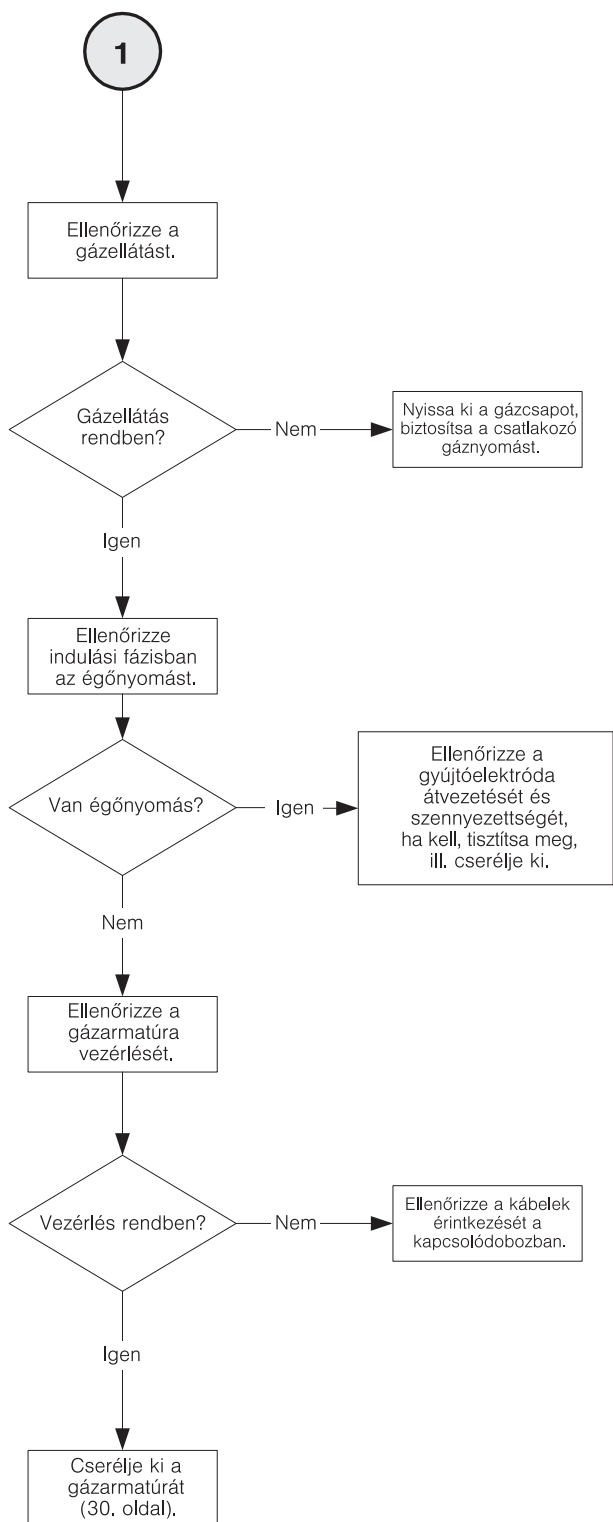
1

Ellenőrizze a gázellátást.

Gázellátás rendben?

Nem

Nyissa ki a gázcsapot, biztosítsa a csatlakozó gáznyomást.

Igen

Ellenőrizze indulási fázisban az égőnyomást.

Van égőnyomás?

Igen

Ellenőrizze a gyújtóelektróda átvezetését és szennyezettségét, ha kell, tisztítsa meg, ill. cserélje ki.

Nem

Ellenőrizze a gázarmatúra vezérlését.

Vezérlés rendben?

Nem

Ellenőrizze a kábelek érintkezését a kapcsolódobozban.

Igen

Cserélje ki a gázarmatúrát (30. oldal).